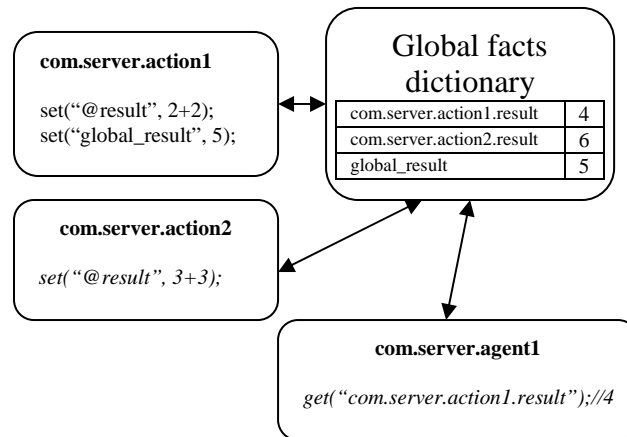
com.server.action1

set("@result", 2+2);
set("global_result", 5);

Global facts dictionary

| com.server.action1.result | 4 |
|---|---|
| com.server.action2.result | 6 |
| global_result | 5 |

com.server.action2

set("@result", 3+3);

com.server.agent1

get("com.server.action1.result");//4